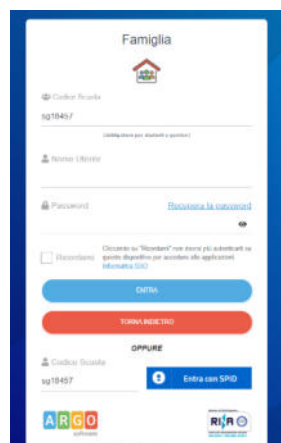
Famiglia

Codice Scuola

sg18457

(obbligatorio per studenti e genitori)

Nome Utente

Password

Recupera la password

Ricordami

Cliccando su "Ricordami" non dovrai più autenticarti su questo dispositivo per accedere alle applicazioni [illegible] Informativa SSO

ENTRA

TORNA INDIETRO

OPPURE

Codice Scuola

sg18457

Entra con SPID

ARGO software

RIMO